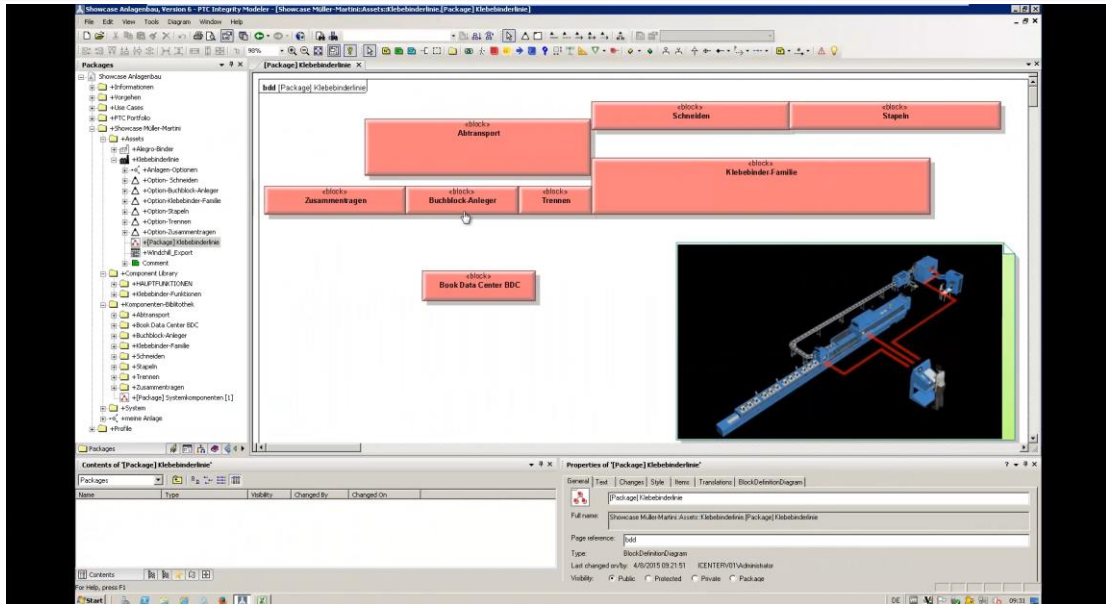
Showcase Anlagenbau, Version 6 - PTC Integrity Modeler - [Showcase Müller-Martini::Assets::Klebebinderlinie::[Package] Klebebinderlinie]

File Edit View Tools Diagram Window Help

98%

Packages

[Package] Klebebinderlinie

Showcase Anlagenbau
+Informationen
+Vorgehen
+Use Cases
+PTC Portfolio
+Showcase Müller-Martini
+Assets
+Alegro-Binder
+Klebebinderlinie
+Anlagen-Optionen
+Option-Schneiden
+Option-Buchblock-Anleger
+Option-Klebebinder-Familie
+Option-Stapeln
+Option-Trennen
+Option-Zusammentragen
+[Package] Klebebinderlinie
+Windchill_Export
Comment
+Component Library
+HAUPTFUNKTIONEN
+Klebebinder-Funktionen
+Komponenten-Bibliothek
+Abtransport
+Book Data Center BDC
+Buchblock-Anleger
+Klebebinder-Familie
+Schneiden
+Stapeln
+Trennen
+Zusammentragen
+[Package] Systemkomponenten [1]
+System
+meine Anlage
+Profile

Packages

bdd [Package] Klebebinderlinie

«block»
Abtransport

«block»
Schneiden

«block»
Stapeln

«block»
Klebebinder-Familie

«block»
Zusammentragen

«block»
Buchblock-Anleger

«block»
Trennen

«block»
Book Data Center BDC

Contents of '[Package] Klebebinderlinie'

Packages

| Name | Type | Visibility | Changed By | Changed On |
|---|---|---|---|---|

Contents

Properties of '[Package] Klebebinderlinie'

General | Text | Changes | Style | Items | Translations | BlockDefinitionDiagram

[Package] Klebebinderlinie

Full name: Showcase Müller-Martini::Assets::Klebebinderlinie::[Package] Klebebinderlinie

Page reference: bdd

Type: BlockDefinitionDiagram

Last changed on/by: 4/8/2015 09:21:51 ICENTER01\Administrator

Visibility: Public Protected Private Package

For Help, press F1

Start

DE 09:31